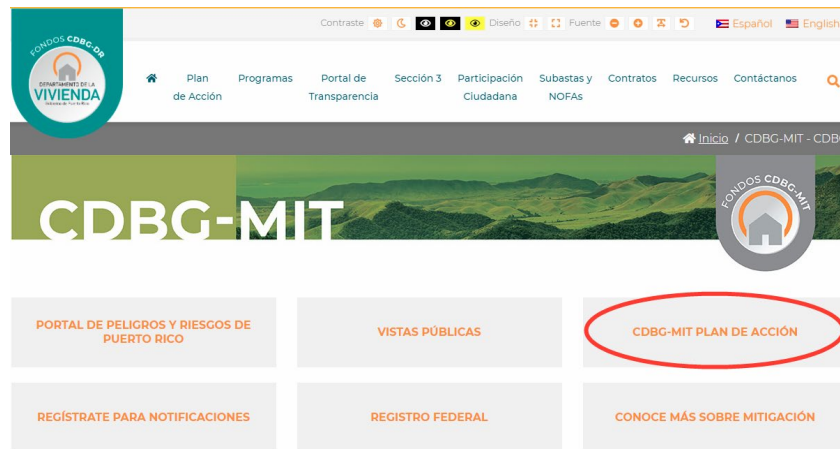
FONDOS CDBG-DR
DEPARTAMENTO DE LA VIVIENDA
Gobierno de Puerto Rico

Contraste Diseño Fuente Español English

Plan de Acción
Programas
Portal de Transparencia
Sección 3
Participación Ciudadana
Subastas y NOFAs
Contratos
Recursos
Contáctanos

Inicio / CDBG-MIT - CDB

CDBG-MIT

FONDOS CDBG-MIT

PORTAL DE PELIGROS Y RIESGOS DE PUERTO RICO
VISTAS PÚBLICAS
CDBG-MIT PLAN DE ACCIÓN
REGÍSTRATE PARA NOTIFICACIONES
REGISTRO FEDERAL
CONOCE MÁS SOBRE MITIGACIÓN